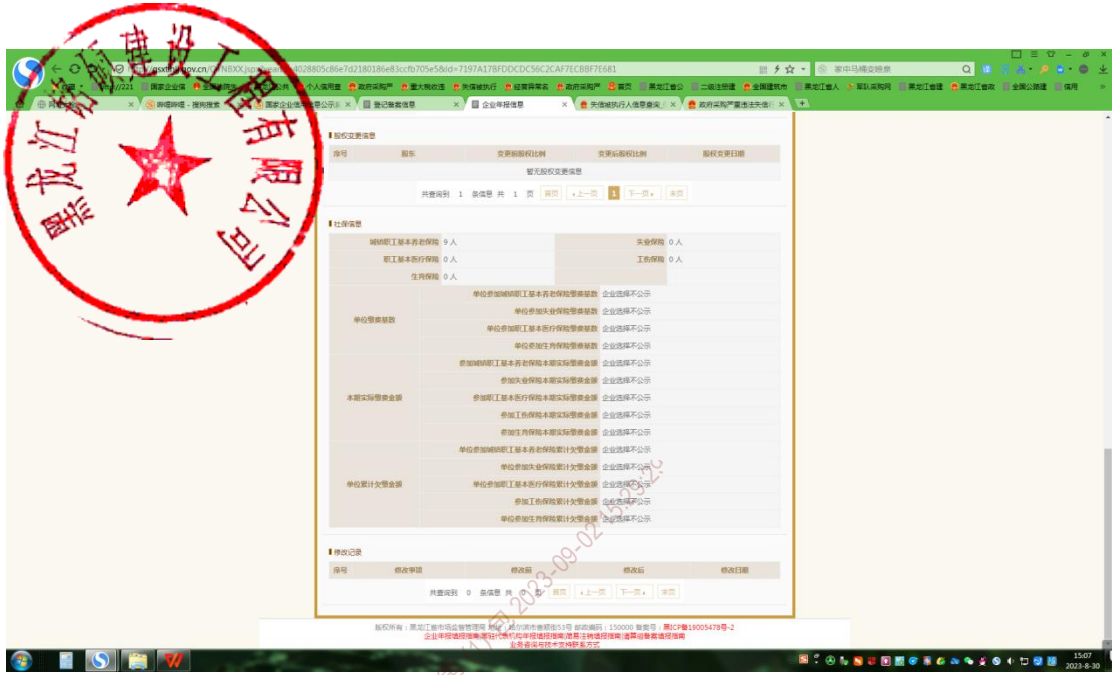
黑龙江省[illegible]建设工程有限公司

gsxt.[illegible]gov.cn/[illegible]NBXXJsp?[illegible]=4028805c86e7d2180186e83ccfb705e5&id=7197A17BFDDCDC56C2CAF7ECBBF7E681

股权变更信息

| 序号 | 股东 | 变更前股权比例 | 变更后股权比例 | 股权变更日期 |
|---|---|---|---|---|
| 暂无股权变更信息 | | | | |

共查询到 1 条信息 共 1 页 首页 «上一页 1 下一页» 末页

社保信息

| 城镇职工基本养老保险 | 9 人 | 失业保险 | 0 人 |
|---|---|---|---|
| 职工基本医疗保险 | 0 人 | 工伤保险 | 0 人 |
| 生育保险 | 0 人 | | |

| 单位缴费基数 | 单位参加城镇职工基本养老保险缴费基数 | 企业选择不公示 |
|---|---|---|
| | 单位参加失业保险缴费基数 | 企业选择不公示 |
| | 单位参加职工基本医疗保险缴费基数 | 企业选择不公示 |
| | 单位参加生育保险缴费基数 | 企业选择不公示 |
| 本期实际缴费金额 | 参加城镇职工基本养老保险本期实际缴费金额 | 企业选择不公示 |
| | 参加失业保险本期实际缴费金额 | 企业选择不公示 |
| | 参加职工基本医疗保险本期实际缴费金额 | 企业选择不公示 |
| | 参加工伤保险本期实际缴费金额 | 企业选择不公示 |
| | 参加生育保险本期实际缴费金额 | 企业选择不公示 |
| 单位累计欠缴金额 | 单位参加城镇职工基本养老保险累计欠缴金额 | 企业选择不公示 |
| | 单位参加失业保险累计欠缴金额 | 企业选择不公示 |
| | 单位参加职工基本医疗保险累计欠缴金额 | 企业选择不公示 |
| | 参加工伤保险累计欠缴金额 | 企业选择不公示 |
| | 单位参加生育保险累计欠缴金额 | 企业选择不公示 |

修改记录

| 序号 | 修改事项 | 修改前 | 修改后 | 修改日期 |
|---|---|---|---|---|

共查询到 0 条信息 共 0 页 首页 «上一页 下一页» 末页

版权所有：黑龙江省市场监督管理局 地址：哈尔滨市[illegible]53号 邮政编码：150000 备案号：黑ICP备19005478号-2
企业年报填报指南|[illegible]年报填报指南|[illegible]填报指南|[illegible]填报指南
业务咨询与技术支持联系方式

2023-09-02 15:23

15:07
2023-8-30